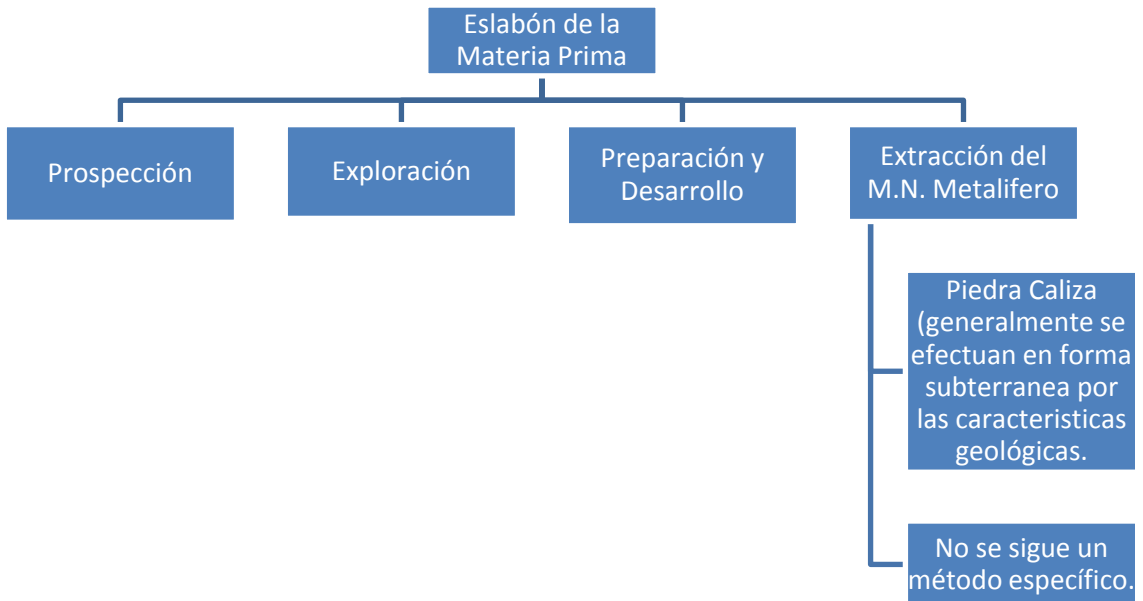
Eslabón de la Materia Prima

Prospección

Exploración

Preparación y Desarrollo

Extracción del M.N. Metalifero

Piedra Caliza (generalmente se efectuan en forma subterranea por las caracteristicas geológicas.

No se sigue un método específico.